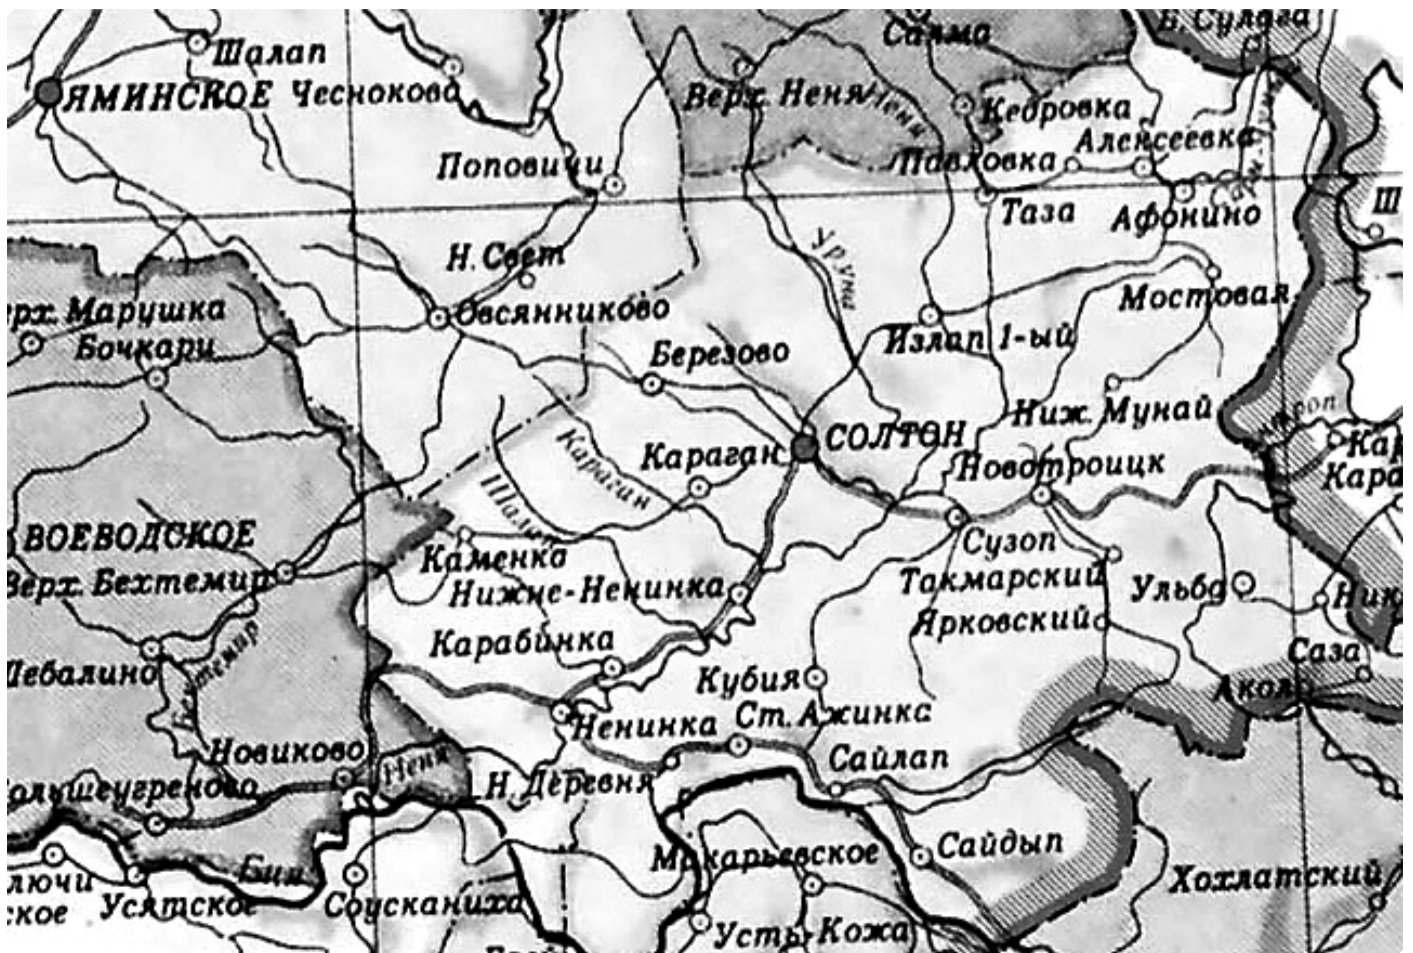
Шалап
ЯМИНСКОЕ
Чеснокова
Салма
Б. Сулава
Верх. Неня
Кедровка
Поповичи
Павловка
Алексеевка
Таза
Афонино
Ш
Н. Свет
Уруна
Мостовая
Верх. Марушка
Овсянниково
Бочкари
Березово
Излап 1-ый
Ниж. Мунай
Караган
СОЛТОН
Новотроицк
Кар
Кара
Караган
Шалап
Сузоп
ВОЕВОДСКОЕ
Каменка
Верх. Бехтемир
Нижне-Ненинка
Такмарский
Ульба
Ник
Ярковский
Карабинка
Пебалино
Бехтемир
Кубия
Саза
Ако
Ненинка
Ст. Ажинкс
Новиково
Сайлап
Неня
Большеугренево
Н. Деревня
Сайдып
Макарьевское
Хохлатский
лючи
ское
Усятское
Бия
Соусканиха
Усть-Кожа